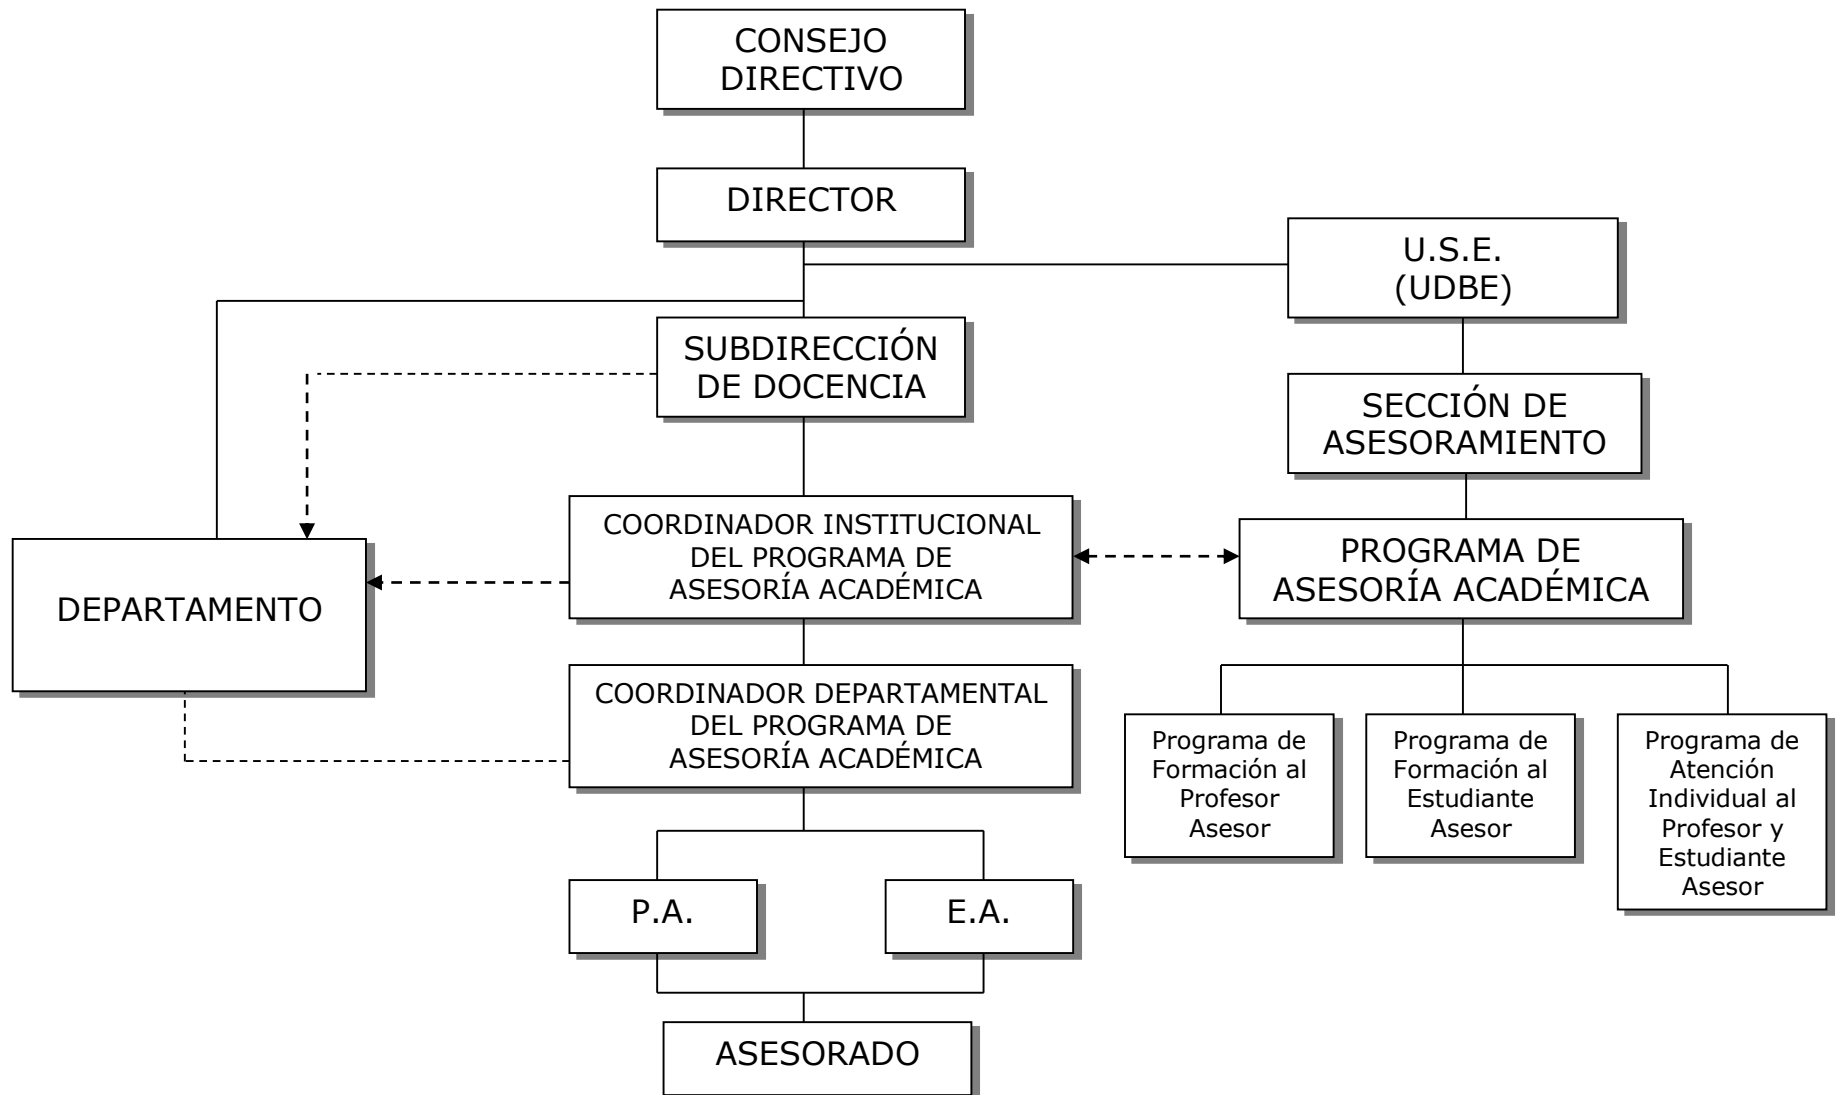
CONSEJO DIRECTIVO

DIRECTOR

U.S.E. (UDBE)

SUBDIRECCIÓN DE DOCENCIA

SECCIÓN DE ASESORAMIENTO

DEPARTAMENTO

COORDINADOR INSTITUCIONAL DEL PROGRAMA DE ASESORÍA ACADÉMICA

PROGRAMA DE ASESORÍA ACADÉMICA

COORDINADOR DEPARTAMENTAL DEL PROGRAMA DE ASESORÍA ACADÉMICA

Programa de Formación al Profesor Asesor

Programa de Formación al Estudiante Asesor

Programa de Atención Individual al Profesor y Estudiante Asesor

P.A.

E.A.

ASESORADO